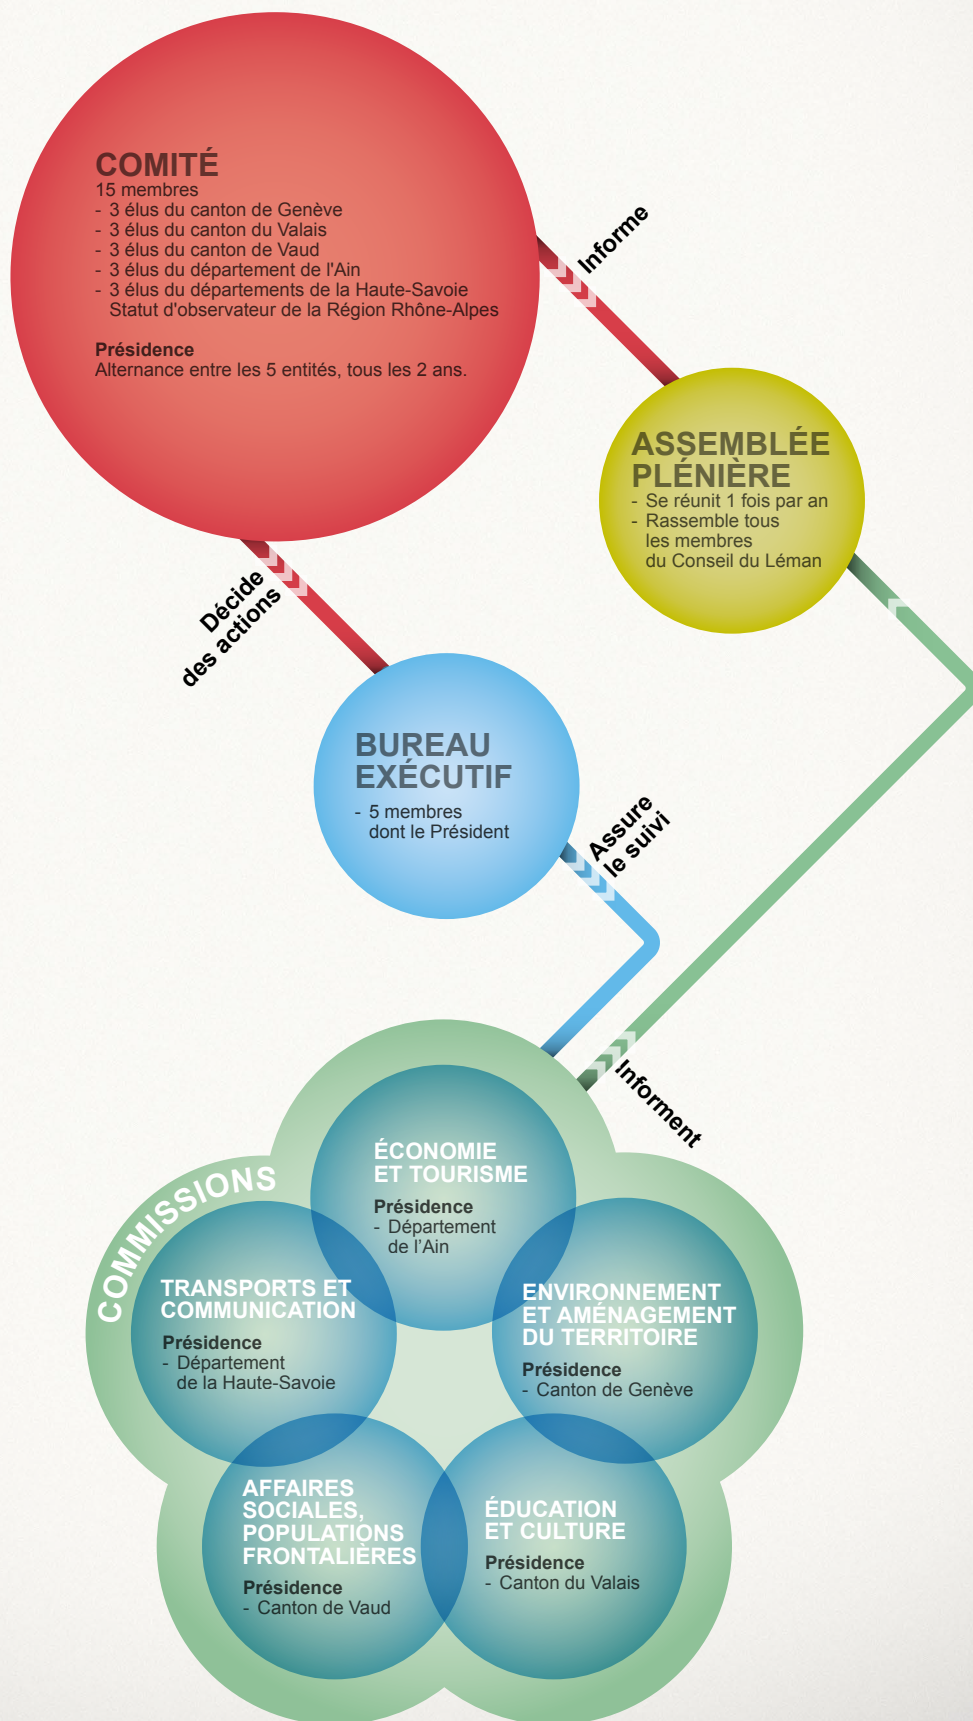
COMITÉ
15 membres
- 3 élus du canton de Genève
- 3 élus du canton du Valais
- 3 élus du canton de Vaud
- 3 élus du département de l'Ain
- 3 élus du départements de la Haute-Savoie
Statut d'observateur de la Région Rhône-Alpes

Présidence
Alternance entre les 5 entités, tous les 2 ans.

Informe

ASSEMBLÉE PLÉNIÈRE
- Se réunit 1 fois par an
- Rassemble tous les membres du Conseil du Léman

Décide des actions

BUREAU EXÉCUTIF
- 5 membres dont le Président

Assure le suivi

Informent

COMMISSIONS

ÉCONOMIE ET TOURISME
Présidence
- Département de l'Ain

TRANSPORTS ET COMMUNICATION
Présidence
- Département de la Haute-Savoie

ENVIRONNEMENT ET AMÉNAGEMENT DU TERRITOIRE
Présidence
- Canton de Genève

AFFAIRES SOCIALES, POPULATIONS FRONTALIÈRES
Présidence
- Canton de Vaud

ÉDUCATION ET CULTURE
Présidence
- Canton du Valais